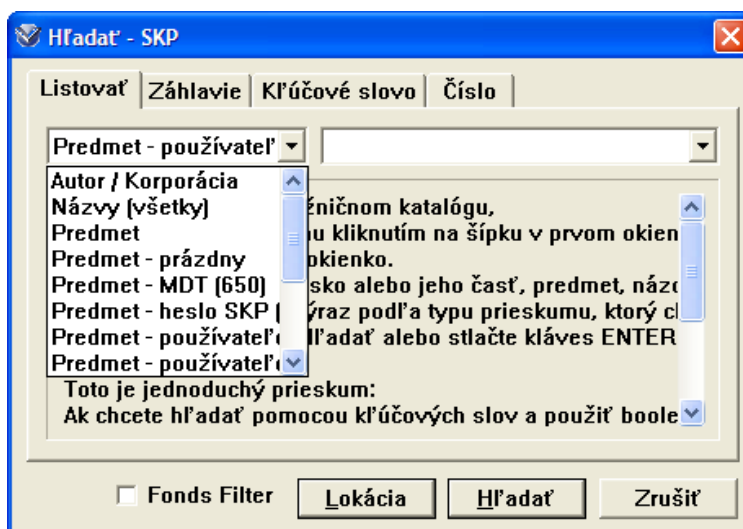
Hľadať - SKP

Listovať | Záhlavie | Kľúčové slovo | Číslo

Predmet - používateľ

Autor / Korporácia
Názvy (všetky)
Predmet
Predmet - prázdny
Predmet - MDT (650)
Predmet - heslo SKP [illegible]
Predmet - používateľ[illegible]
Predmet - používateľ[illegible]

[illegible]žničnom katalógu,
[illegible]pu kliknutím na šípku v prvom okien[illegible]
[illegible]okienko.
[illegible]sko alebo jeho časť, predmet, názo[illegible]
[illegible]ýraz podľa typu prieskumu, ktorý c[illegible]
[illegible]hľadať alebo stlačte kláves ENTER
Toto je jednoduchý prieskum:
Ak chcete hľadať pomocou kľúčových slov a použiť boole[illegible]

Fonds Filter
Lokácia
Hľadať
Zrušiť